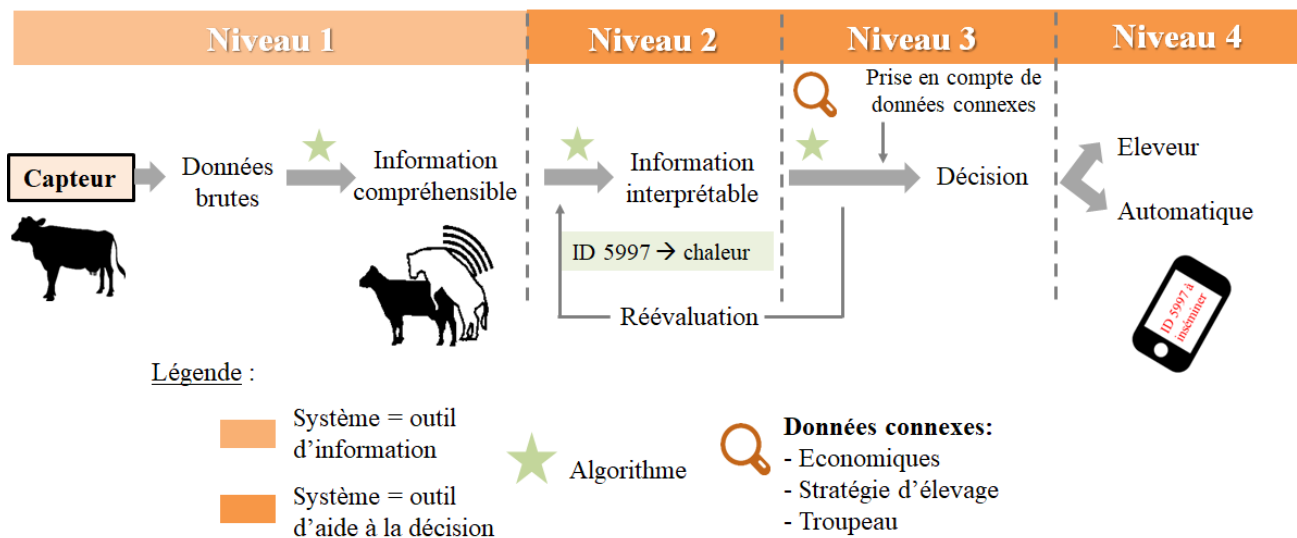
Niveau 1

Niveau 2

Niveau 3

Niveau 4

Prise en compte de données connexes

Capteur

Données brutes

Information compréhensible

Information interprétable

Décision

Eleveur

Automatique

ID 5997 → chaleur

Réévaluation

ID 5997 à inséminer

Légende :

Système = outil d'information

Système = outil d'aide à la décision

Algorithme

Données connexes:
- Economiques
- Stratégie d'élevage
- Troupeau